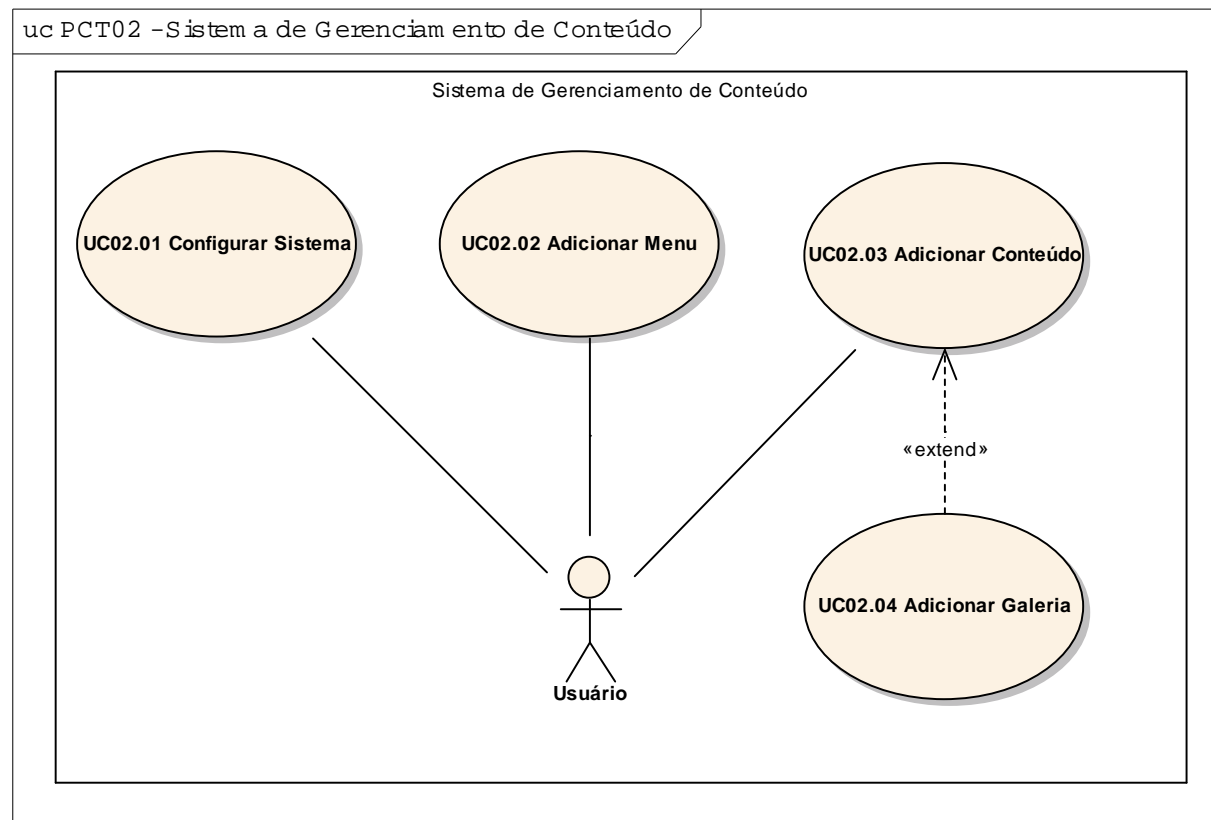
uc PCT02 - Sistema de Gerenciamento de Conteúdo

Sistema de Gerenciamento de Conteúdo

UC02.01 Configurar Sistema

UC02.02 Adicionar Menu

UC02.03 Adicionar Conteúdo

«extend»

UC02.04 Adicionar Galeria

Usuário